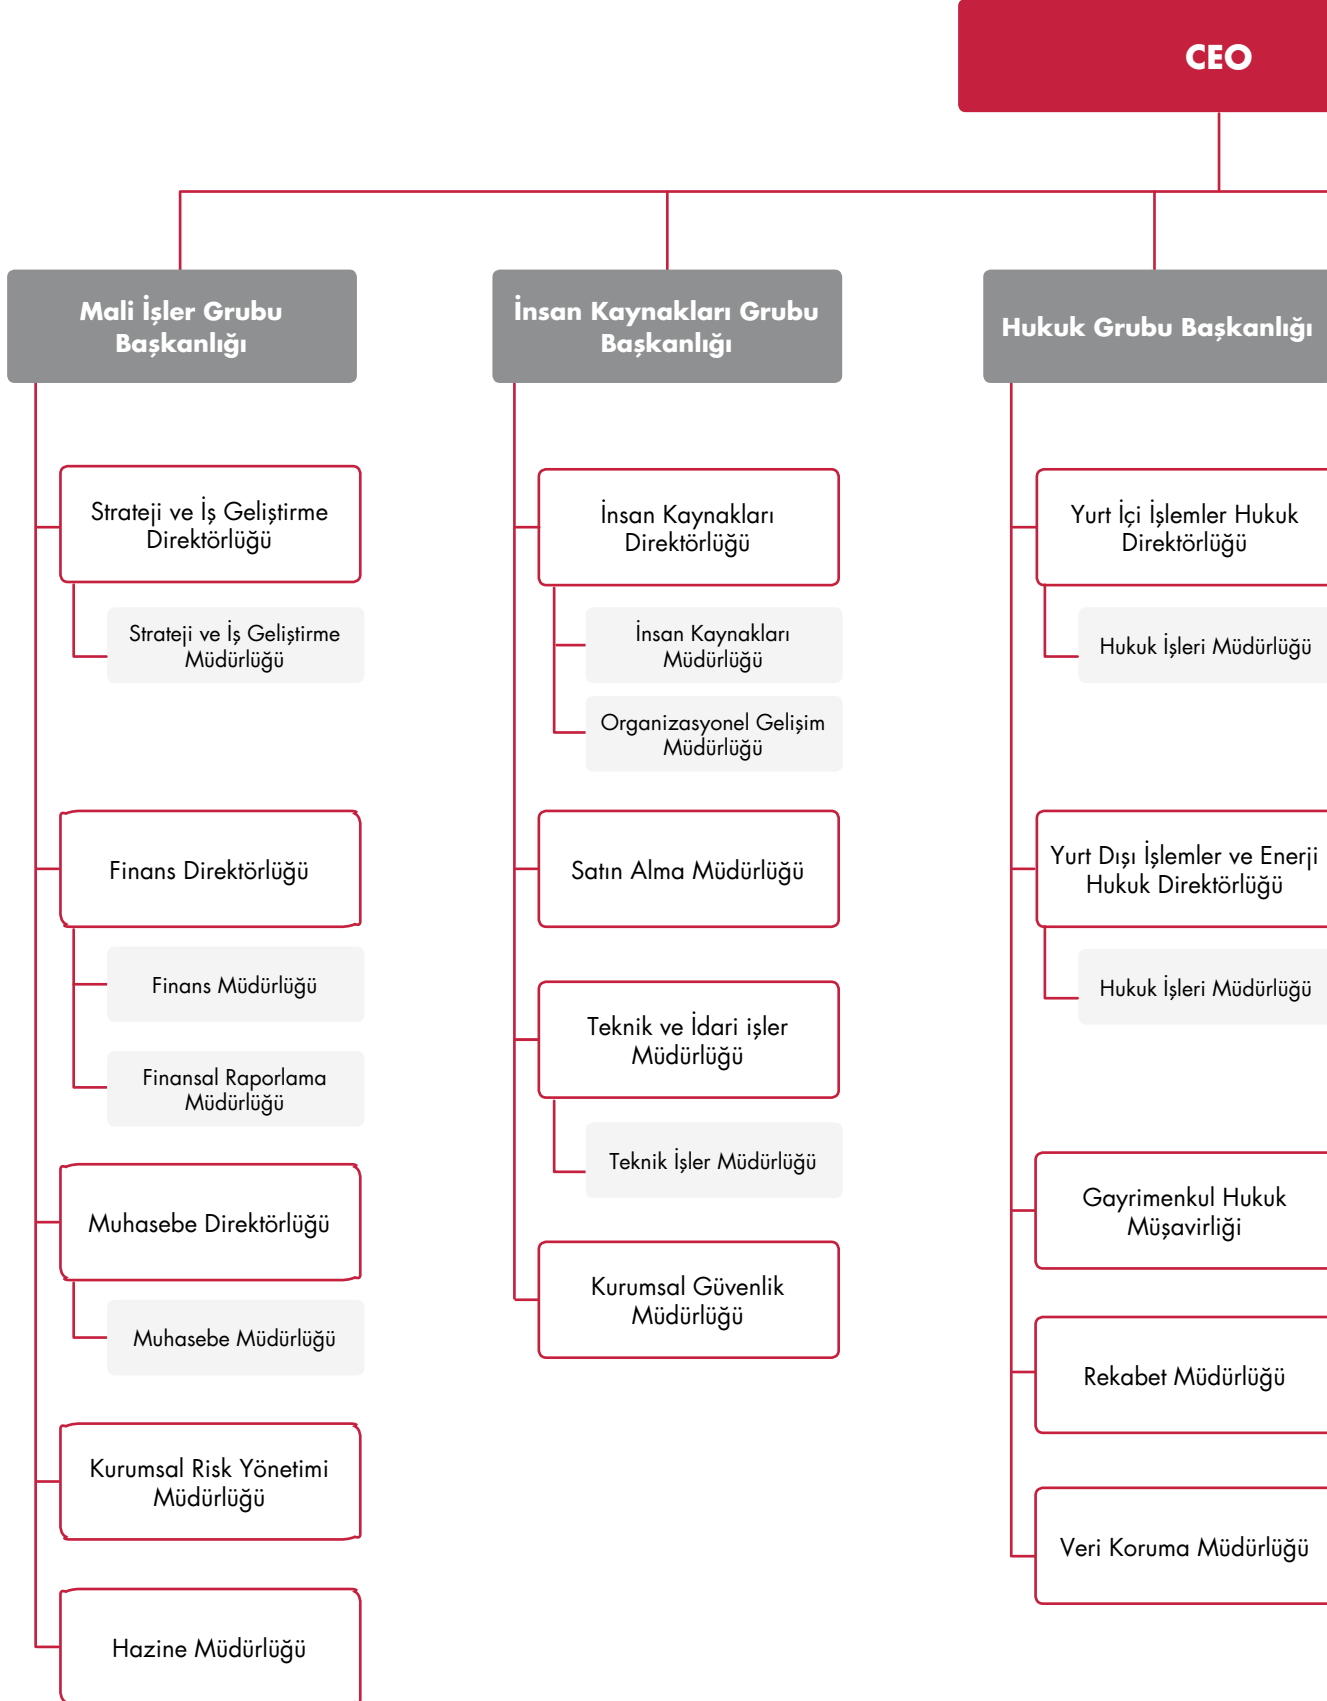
CEO

Mali İşler Grubu Başkanlığı

Strateji ve İş Geliştirme Direktörlüğü

Strateji ve İş Geliştirme Müdürlüğü

Finans Direktörlüğü

Finans Müdürlüğü

Finansal Raporlama Müdürlüğü

Muhasebe Direktörlüğü

Muhasebe Müdürlüğü

Kurumsal Risk Yönetimi Müdürlüğü

Hazine Müdürlüğü

İnsan Kaynakları Grubu Başkanlığı

İnsan Kaynakları Direktörlüğü

İnsan Kaynakları Müdürlüğü

Organizasyonel Gelişim Müdürlüğü

Satın Alma Müdürlüğü

Teknik ve İdari işler Müdürlüğü

Teknik İşler Müdürlüğü

Kurumsal Güvenlik Müdürlüğü

Hukuk Grubu Başkanlığı

Yurt İçi İşlemler Hukuk Direktörlüğü

Hukuk İşleri Müdürlüğü

Yurt Dışı İşlemler ve Enerji Hukuk Direktörlüğü

Hukuk İşleri Müdürlüğü

Gayrimenkul Hukuk Müşavirliği

Rekabet Müdürlüğü

Veri Koruma Müdürlüğü